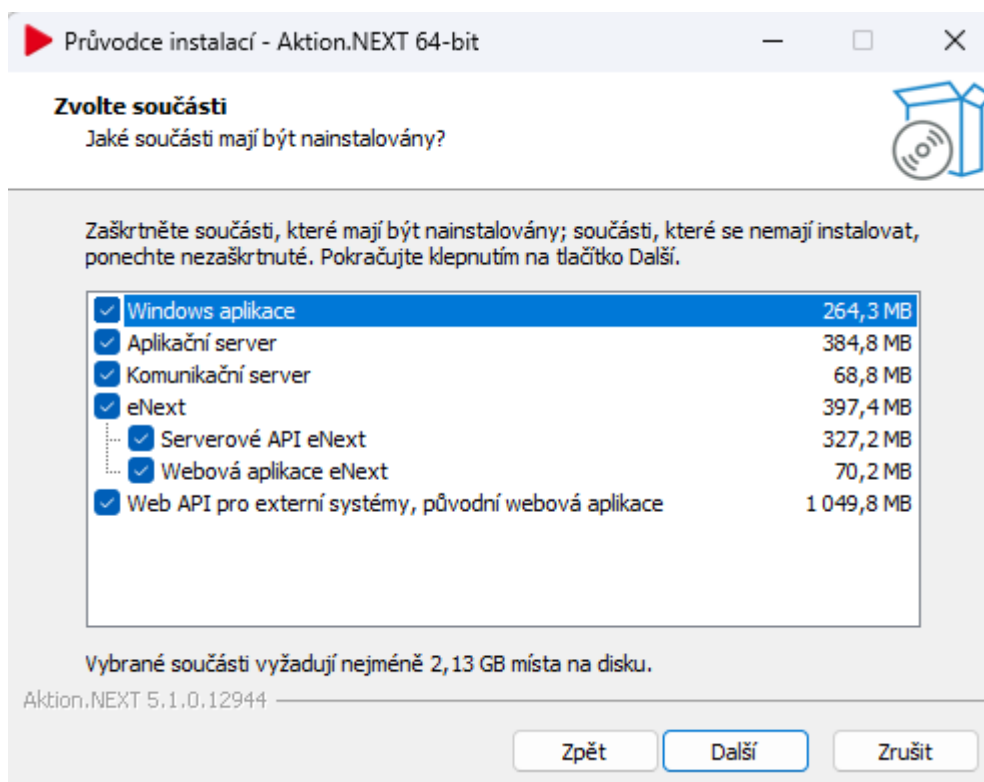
Průvodce instalací - Aktion.NEXT 64-bit

Zvolte součásti
Jaké součásti mají být nainstalovány?

Zaškrtněte součásti, které mají být nainstalovány; součásti, které se nemají instalovat, ponechte nezaškrtnuté. Pokračujte klepnutím na tlačítko Další.

| | |
|---|---|
| Windows aplikace | 264,3 MB |
| Aplikační server | 384,8 MB |
| Komunikační server | 68,8 MB |
| eNext | 397,4 MB |
| Serverové API eNext | 327,2 MB |
| Webová aplikace eNext | 70,2 MB |
| Web API pro externí systémy, původní webová aplikace | 1 049,8 MB |

Vybrané součásti vyžadují nejméně 2,13 GB místa na disku.

Aktion.NEXT 5.1.0.12944

Zpět Další Zrušit